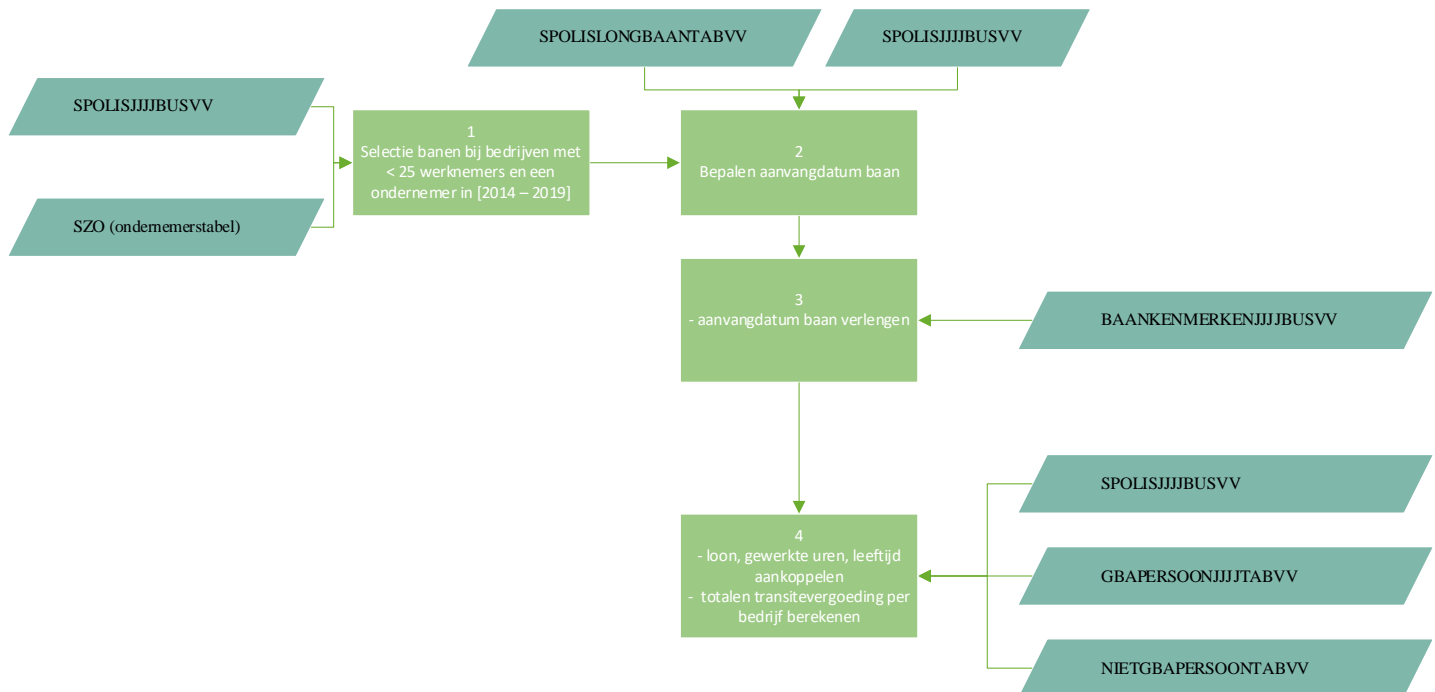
SPOLISLONGBAANTABVV

SPOLISJJJJBUSVV

SPOLISJJJJBUSVV

SZO (ondernemerstabel)

1
Selectie banen bij bedrijven met < 25 werknemers en een ondernemer in [2014 – 2019]

2
Bepalen aanvangdatum baan

3
- aanvangdatum baan verlengen

BAANKENMERKENJJJJBUSVV

4
- loon, gewerkte uren, leeftijd aankoppelen
- totalen transitevergoeding per bedrijf berekenen

SPOLISJJJJBUSVV

GBAPERSOONJJJJTABVV

NIETGBAPERSOONTABVV